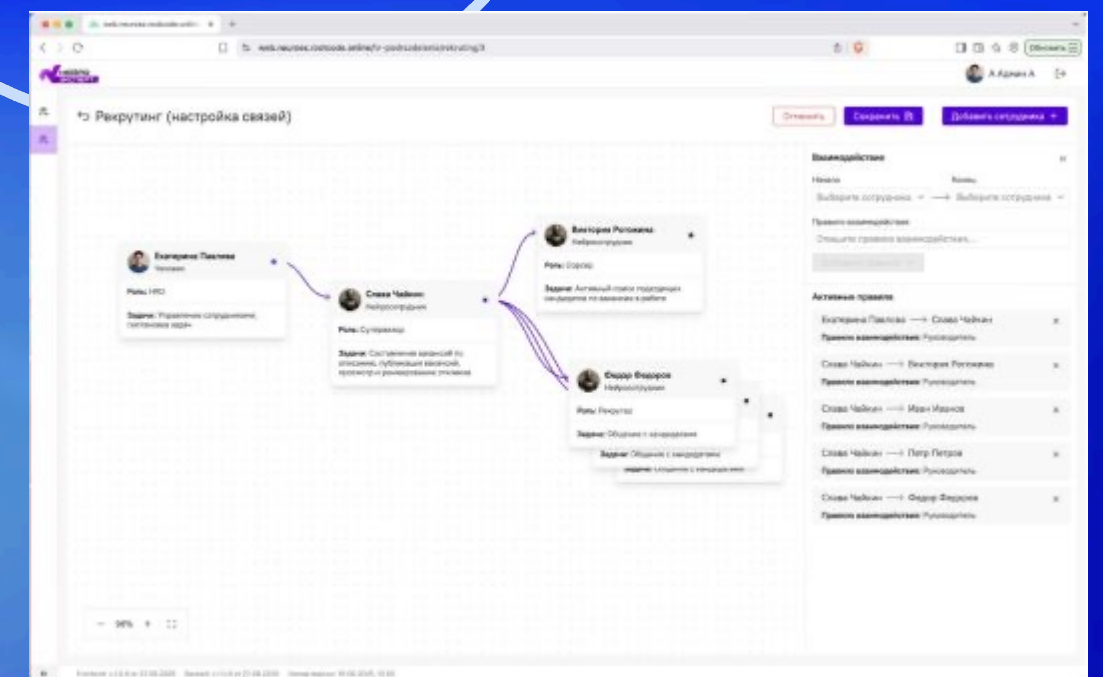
Рекрутинг (настройка связей)

Отменить
Сохранить
Добавить сотрудника

Екатерина Павлова
Человек
Роль: HRD
Задача: Управление сотрудниками, постановка задач

Слава Чайкин
Нейросотрудник
Роль: Супервизор
Задача: Составление вакансий по описанию, публикация вакансий, просмотр и ранжирование откликов

Виктория Рогожина
Нейросотрудник
Роль: Сорсер
Задача: Активный поиск подходящих кандидатов по вакансиям в работе

Федор Федоров
Нейросотрудник
Роль: Рекрутер
Задача: Общение с кандидатами

Задача: Общение с кандидатами

Взаимодействие
Начало
Выберите сотрудника
Конец
Выберите сотрудника
Правило взаимодействия
Опишите правило взаимодействия...

Активные правила
Екатерина Павлова → Слава Чайкин
Правило взаимодействия: Руководитель
Слава Чайкин → Виктория Рогожина
Правило взаимодействия: Руководитель
Слава Чайкин → Иван Иванов
Правило взаимодействия: Руководитель
Слава Чайкин → Петр Петров
Правило взаимодействия: Руководитель
Слава Чайкин → Федор Федоров
Правило взаимодействия: Руководитель

А Админ А

— 96% +

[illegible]